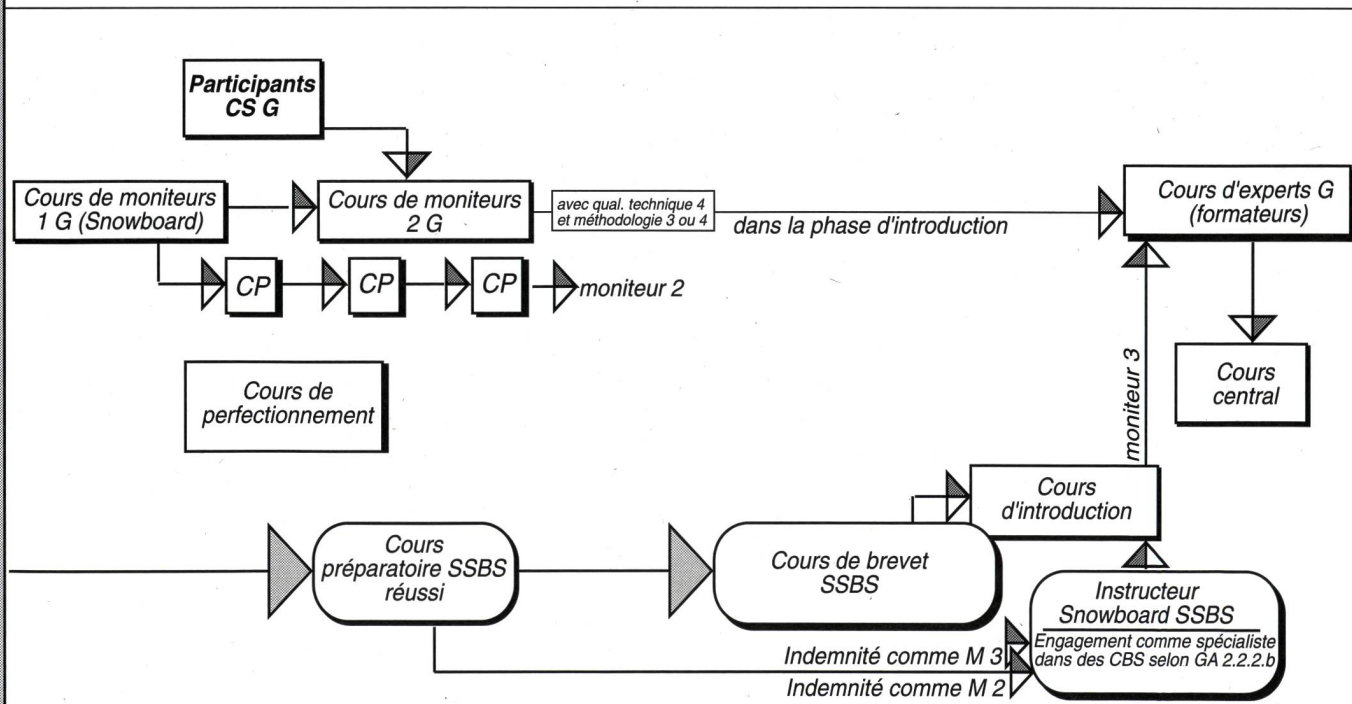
Participants CS G

Cours de moniteurs 1 G (Snowboard)

Cours de moniteurs 2 G

avec qual. technique 4 et méthodologie 3 ou 4

dans la phase d'introduction

Cours d'experts G (formateurs)

CP

CP

CP

moniteur 2

Cours central

Cours de perfectionnement

moniteur 3

Cours d'introduction

Cours préparatoire SSBS réussi

Cours de brevet SSBS

Instructeur Snowboard SSBS

Engagement comme spécialiste dans des CBS selon GA 2.2.2.b

Indemnité comme M 3

Indemnité comme M 2